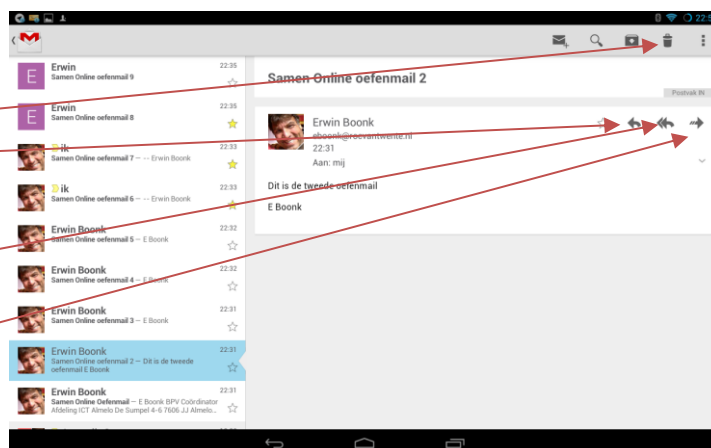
22:5

Erwin
Samen Online oefenmail 9
22:35

Erwin
Samen Online oefenmail 8
22:35

Ik
Samen Online oefenmail 7 -- -- Erwin Boonk
22:33

Ik
Samen Online oefenmail 6 -- -- Erwin Boonk
22:33

Erwin Boonk
Samen Online oefenmail 5 -- E Boonk
22:32

Erwin Boonk
Samen Online oefenmail 4 -- E Boonk
22:32

Erwin Boonk
Samen Online oefenmail 3 -- E Boonk
22:31

Erwin Boonk
Samen Online oefenmail 2 -- Dit is de tweede oefenmail E Boonk
22:31

Erwin Boonk
Samen Online Oefenmail -- E Boonk BPV Coördinator Afdeling ICT Almelo De Sumpel 4-6 7606 JJ Almelo...
22:31

Samen Online oefenmail 2

Postvak IN

Erwin Boonk
eboonk@roc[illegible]twente.nl
22:31
Aan: mij

Dit is de tweede oefenmail

E Boonk